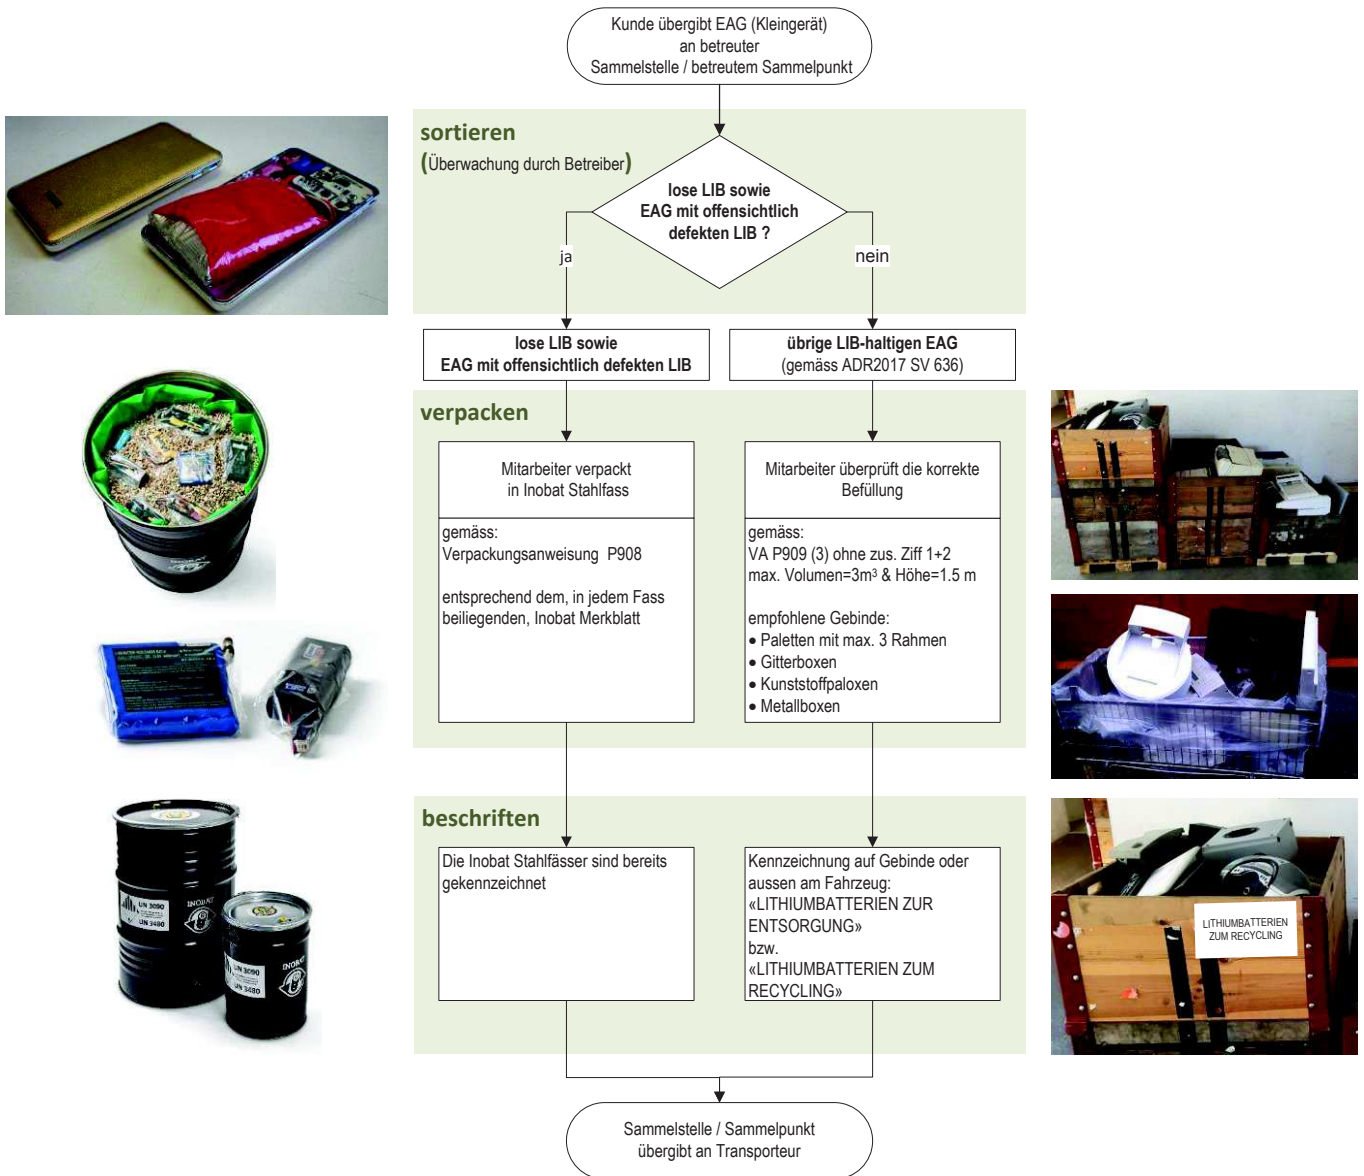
Kunde übergibt EAG (Kleingerät) an betreuter Sammelstelle / betreutem Sammelpunkt

sortieren
(Überwachung durch Betreiber)

lose LIB sowie EAG mit offensichtlich defekten LIB ?

ja

nein

lose LIB sowie EAG mit offensichtlich defekten LIB

übrige LIB-haltigen EAG (gemäss ADR2017 SV 636)

verpacken

Mitarbeiter verpackt in Inobat Stahlfass

gemäss:
Verpackungsanweisung P908

entsprechend dem, in jedem Fass beiliegenden, Inobat Merkblatt

Mitarbeiter überprüft die korrekte Befüllung

gemäss:
VA P909 (3) ohne zus. Ziff 1+2
max. Volumen=3m³ & Höhe=1.5 m

empfohlene Gebinde:
• Paletten mit max. 3 Rahmen
• Gitterboxen
• Kunststoffpaloxen
• Metallboxen

beschriften

Die Inobat Stahlfässer sind bereits gekennzeichnet

Kennzeichnung auf Gebinde oder aussen am Fahrzeug:
«LITHIUMBATTERIEN ZUR ENTSORGUNG»
bzw.
«LITHIUMBATTERIEN ZUM RECYCLING»

Sammelstelle / Sammelpunkt übergibt an Transporteur

UN 3090
UN 3480
INOBAT
UN 3090
UN 3480
INOBAT

LITHIUMBATTERIEN ZUM RECYCLING